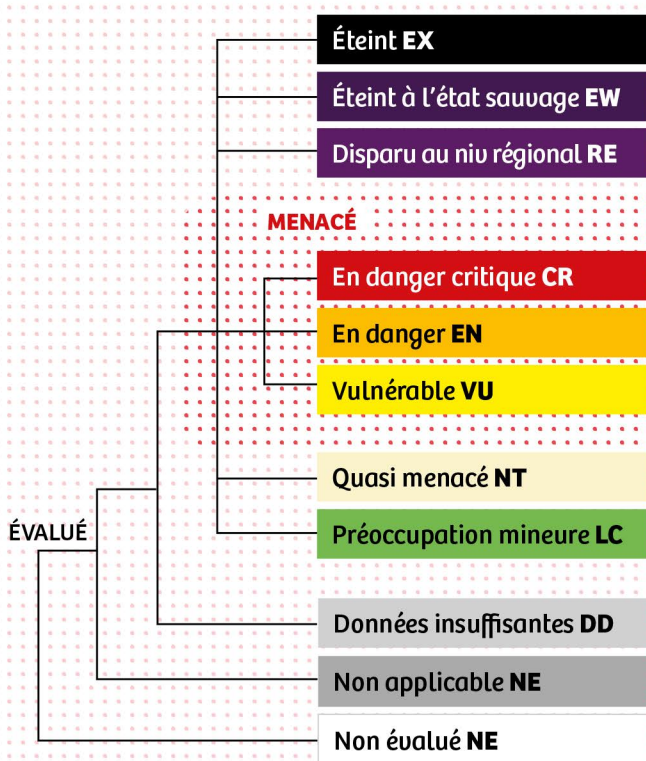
Éteint **EX**

Éteint à l'état sauvage **EW**

Disparu au niv régional **RE**

MENACÉ

En danger critique **CR**

En danger **EN**

Vulnérable **VU**

Quasi menacé **NT**

Préoccupation mineure **LC**

ÉVALUÉ

Données insuffisantes **DD**

Non applicable **NE**

Non évalué **NE**